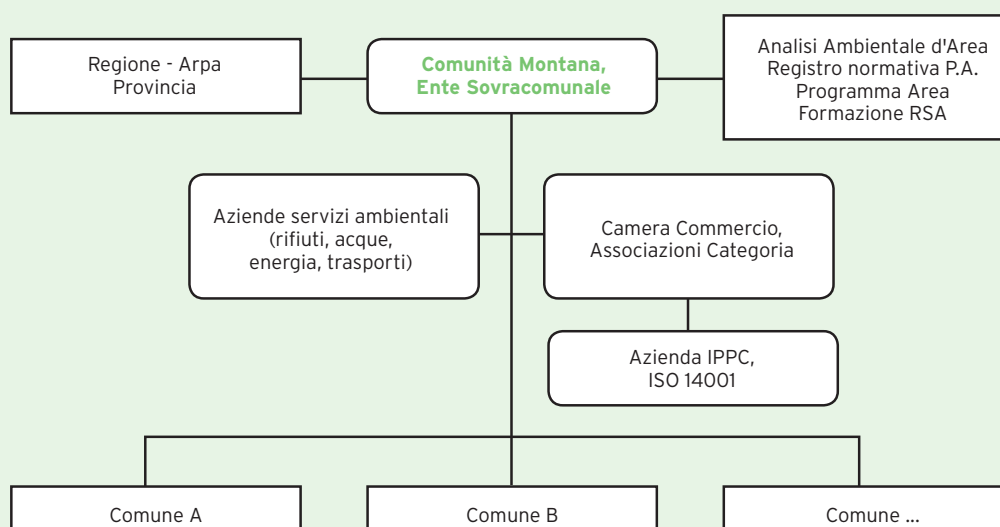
Regione - Arpa
Provincia

Comunità Montana,
Ente Sovracomunale

Analisi Ambientale d'Area
Registro normativa P.A.
Programma Area
Formazione RSA

Aziende servizi ambientali
(rifiuti, acque,
energia, trasporti)

Camera Commercio,
Associazioni Categoria

Azienda IPPC,
ISO 14001

Comune A

Comune B

Comune ...